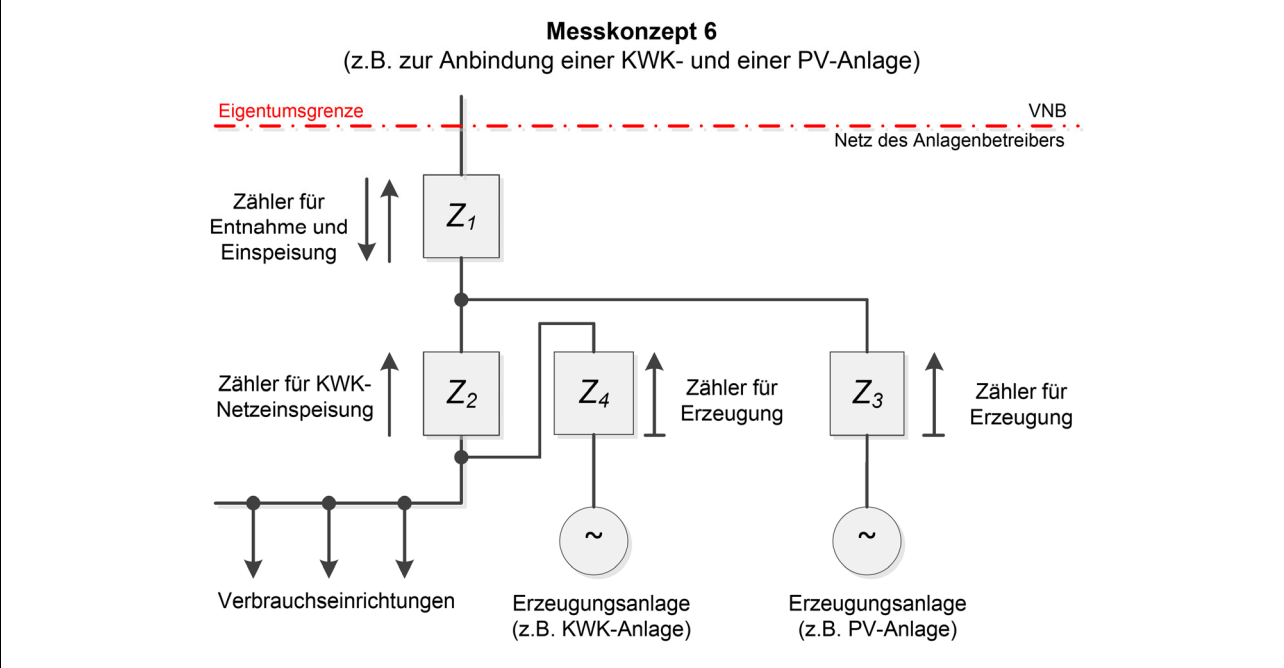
**Messkonzept 6**
(z.B. zur Anbindung einer KWK- und einer PV-Anlage)

Eigentumsgrenze

VNB

Netz des Anlagenbetreibers

Zähler für Entnahme und Einspeisung

$Z_1$

Zähler für KWK-Netzeinspeisung

$Z_2$

$Z_4$

Zähler für Erzeugung

$Z_3$

Zähler für Erzeugung

~

~

Verbrauchseinrichtungen

Erzeugungsanlage
(z.B. KWK-Anlage)

Erzeugungsanlage
(z.B. PV-Anlage)